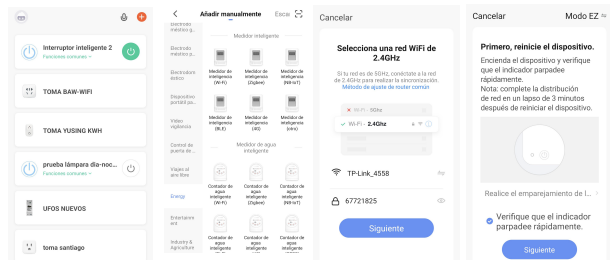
Interruptor inteligente 2
Funciones comunes

TOMA BAW-WIFI

TOMA YUSING KWH

prueba lámpara dia-noc...
Funciones comunes

UFOS NUEVOS

toma santiago

Añadir manualmente
Escan

Electrodoméstico g...
Electrodoméstico p...
Electrodoméstico...
Dispositivo portátil pa...
Vídeo vigilancia
Control de puerta de...
Viajes al aire libre
Energy
Entertainment
Industry & Agriculture

Medidor inteligente
Medidor de inteligencia (Wi-Fi)
Medidor de inteligencia (Zigbee)
Medidor de inteligencia (NB-IoT)
Medidor de inteligencia (BLE)
Medidor de inteligencia (4G)
Medidor de inteligencia (otro)

Medidor de agua inteligente
Contador de agua inteligente (Wi-Fi)
Contador de agua inteligente (Zigbee)
Contador de agua inteligente (NB-IoT)
Contador de agua inteligente
Contador de agua inteligente
Contador de agua inteligente

Cancelar
Selecciona una red WiFi de 2.4GHz
Si tu red es de 5GHz, conéctate a la red de 2.4GHz para realizar la sincronización.
Método de ajuste de router común
Wi-Fi - 5Ghz
Wi-Fi - 2.4Ghz
TP-Link_4558
67721825
Siguiente

Cancelar
Modo EZ
Primero, reinicie el dispositivo.
Encienda el dispositivo y verifique que el indicador parpadee rápidamente.
Nota: complete la distribución de red en un lapso de 3 minutos después de reiniciar el dispositivo.
Realice el emparejamiento de l...
Verifique que el indicador parpadee rápidamente.
Siguiente